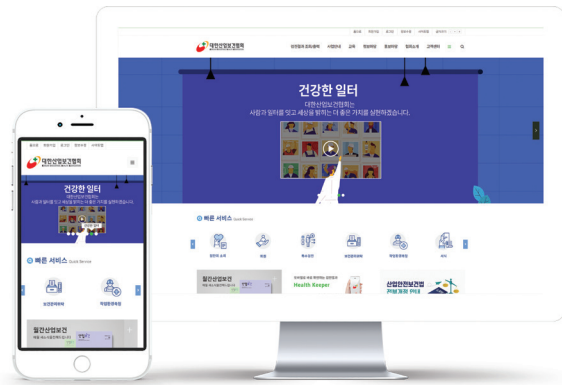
대한산업보건협회

건강한 일터

대한산업보건협회는
사람과 일터를 잇고 세상을 밝히는 더 좋은 가치를 실현하겠습니다.

빠른 서비스 Quick Service

월간산업보건

Health Keeper

산업안전보건법

대한산업보건협회

건강한 일터

대한산업보건협회는
사람과 일터를 잇고 세상을 밝히는 더 좋은 가치를 실현하겠습니다.

빠른 서비스 Quick Service

보건관리위탁

작업환경측정

월간산업보건